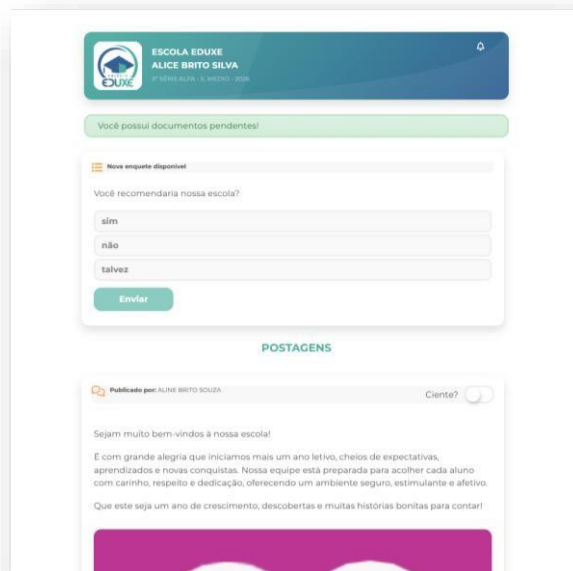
EDUXE

ESCOLA EDUXE
ALICE BRITO SILVA
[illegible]

Você possui documentos pendentes!

Nova enquete disponível

Você recomendaria nossa escola?

sim

não

talvez

Enviar

POSTAGENS

Publicado por: ALINE BRITO SOUZA

Ciente?

Sejam muito bem-vindos à nossa escola!

É com grande alegria que iniciamos mais um ano letivo, cheios de expectativas, aprendizados e novas conquistas. Nossa equipe está preparada para acolher cada aluno com carinho, respeito e dedicação, oferecendo um ambiente seguro, estimulante e afetivo.

Que este seja um ano de crescimento, descobertas e muitas histórias bonitas para contar!